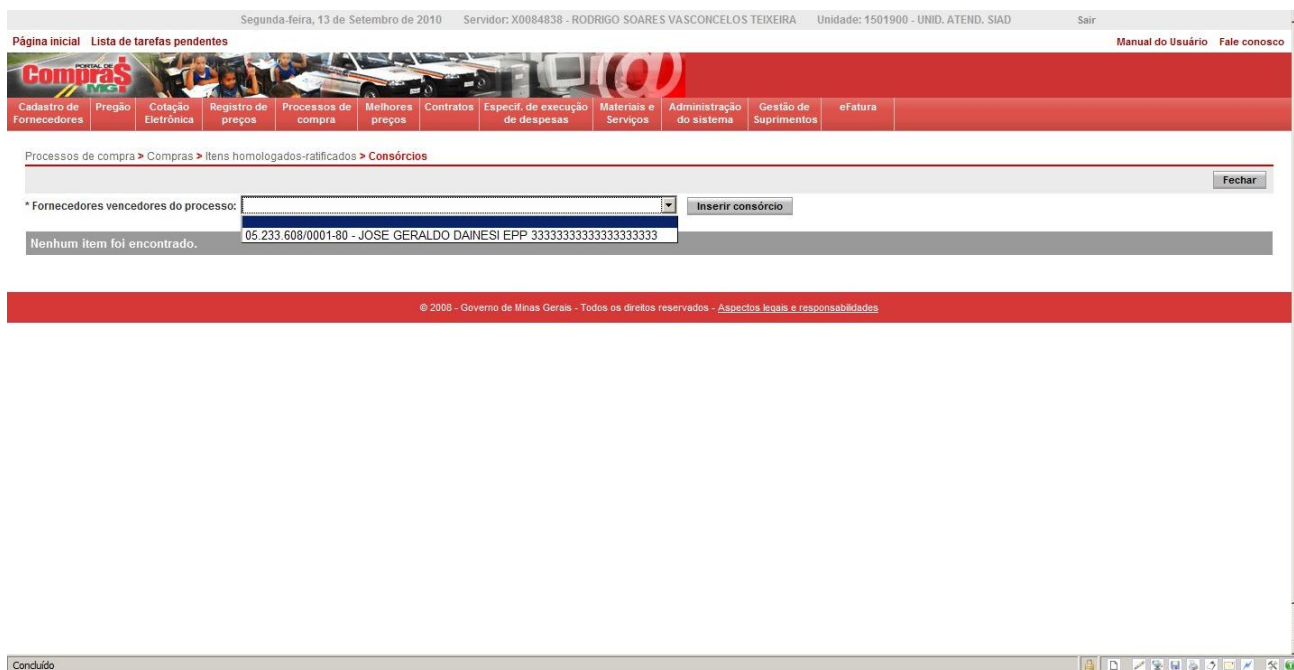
Segunda-feira, 13 de Setembro de 2010 Servidor: X0084838 - RODRIGO SOARES VASCONCELOS TEIXEIRA Unidade: 1501900 - UNID. ATEND. SIAD Sair

Página inicial Lista de tarefas pendentes

Manual do Usuário Fale conosco

PORTAL DE Compras MG

Cadastro de Fornecedores | Pregão | Cotação Eletrônica | Registro de preços | Processos de compra | Melhores preços | Contratos | Especif. de execução de despesas | Materiais e Serviços | Administração do sistema | Gestão de Suprimentos | eFatura

Processos de compra > Compras > Itens homologados-ratificados > Consórcios

Fechar

* Fornecedores vencedores do processo:

Inserir consórcio

05.233.608/0001-80 - JOSE GERALDO DAINESI EPP 33333333333333333333

Nenhum item foi encontrado.

© 2008 - Governo de Minas Gerais - Todos os direitos reservados - Aspectos legais e responsabilidades

Concluído